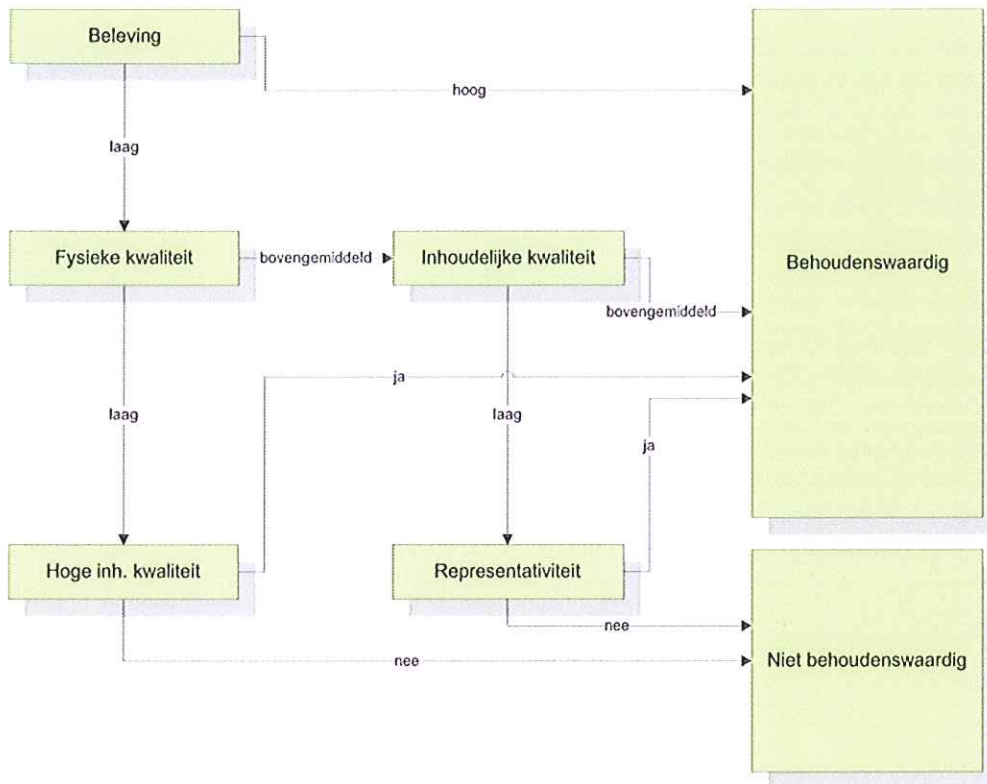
Beleving

hoog

laag

Fysieke kwaliteit

bovengemiddeld

Inhoudelijke kwaliteit

Behoudenswaardig

bovengemiddeld

ja

laag

laag

ja

Hoge inh. kwaliteit

Representativiteit

nee

nee

Niet behoudenswaardig